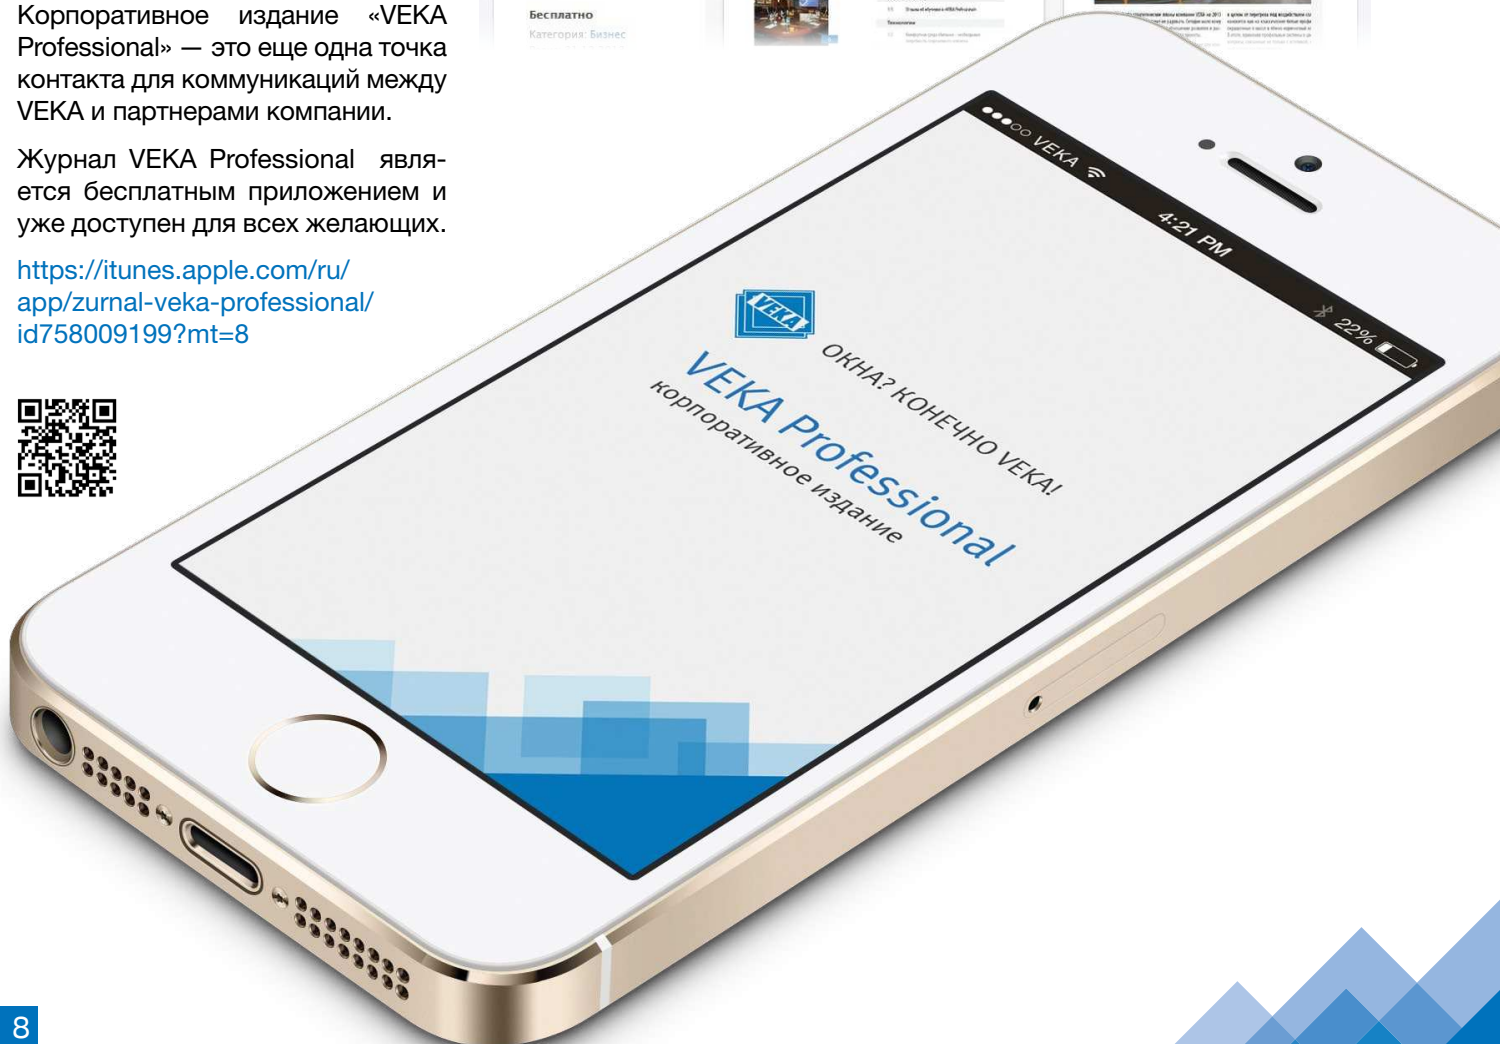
Корпоративное издание «VEKA Professional» — это еще одна точка контакта для коммуникаций между VEKA и партнерами компании.

Журнал VEKA Professional является бесплатным приложением и уже доступен для всех желающих.

https://itunes.apple.com/ru/app/zurnal-veka-professional/id758009199?mt=8

Бесплатно
Категория: Бизнес

●●●○○ VEKA
4:21 PM
22%

VEKA

ОКНА? КОНЕЧНО VEKA!

VEKA Professional
корпоративное издание

8